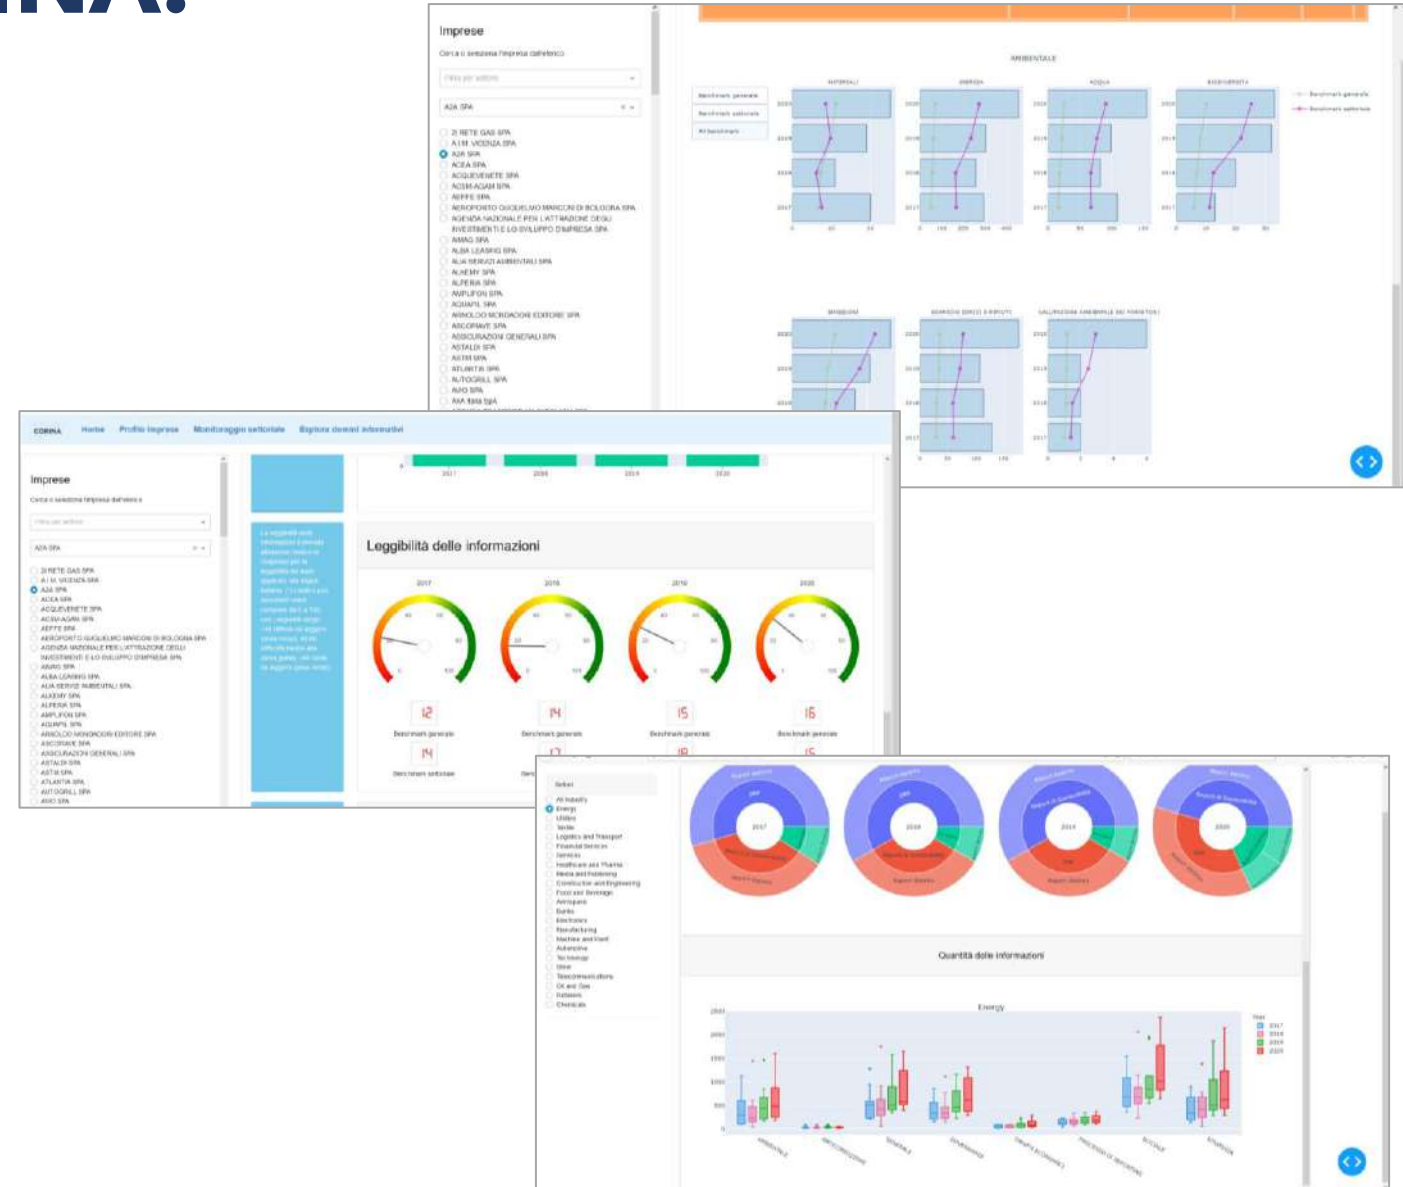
Imprese

Cerca o seleziona l'impresa d'interesse

Filtra per settore

A2A SPA

2I RETE GAS SPA
A.I.M. VICENZA SPA
A2A SPA
ACEA SPA
ACQUEVENETE SPA
ACSM-AGAM SPA
AEFFE SPA
AEROPORTO GUGLIELMO MARCONI DI BOLOGNA SPA
AGENZIA NAZIONALE PER L'ATTRAZIONE DEGLI INVESTIMENTI E LO SVILUPPO D'IMPRESA SPA
AIMAG SPA
ALBA LEASING SPA
ALIA SERVIZI AMBIENTALI SPA
ALKEMY SPA
ALPERIA SPA
AMPLIFON SPA
AQUAFIL SPA
ARNOLDO MONDADORI EDITORE SPA
ASCOPIAVE SPA
ASSICURAZIONI GENERALI SPA
ASTALDI SPA
ASTM SPA
ATLANTIA SPA
AUTOGRILL SPA
AVIO SPA

AMBIENTALE

MATERIALI
ENERGIA
ACQUA
BIODIVERSITÀ
EMISSIONI
SCARICHI IDRICI E RIFIUTI
VALUTAZIONE AMBIENTALE DEI FORNITORI

Benchmark generale
Benchmark settoriale
All benchmark

CORINA Home Profilo imprese Monitoraggio settoriale Esplora domini informativi

Leggibilità delle informazioni

2017 2018 2019 2020

12 Benchmark generale
14 Benchmark generale
15 Benchmark generale
16 Benchmark generale
14 Benchmark settoriale

Select
All Industry
Energy
Utilities
Textile
Logistics and Transport
Financial Services
Services
Healthcare and Pharma
Media and Publishing
Construction and Engineering
Food and Beverage
Aerospace
Banks
Electronics
Manufacturing
Machine and Plant
Automotive
Technology
Other
Telecommunications
Oil and Gas
Fashion
Chemicals

Quantità delle informazioni

Energy

Year
2017
2018
2019
2020